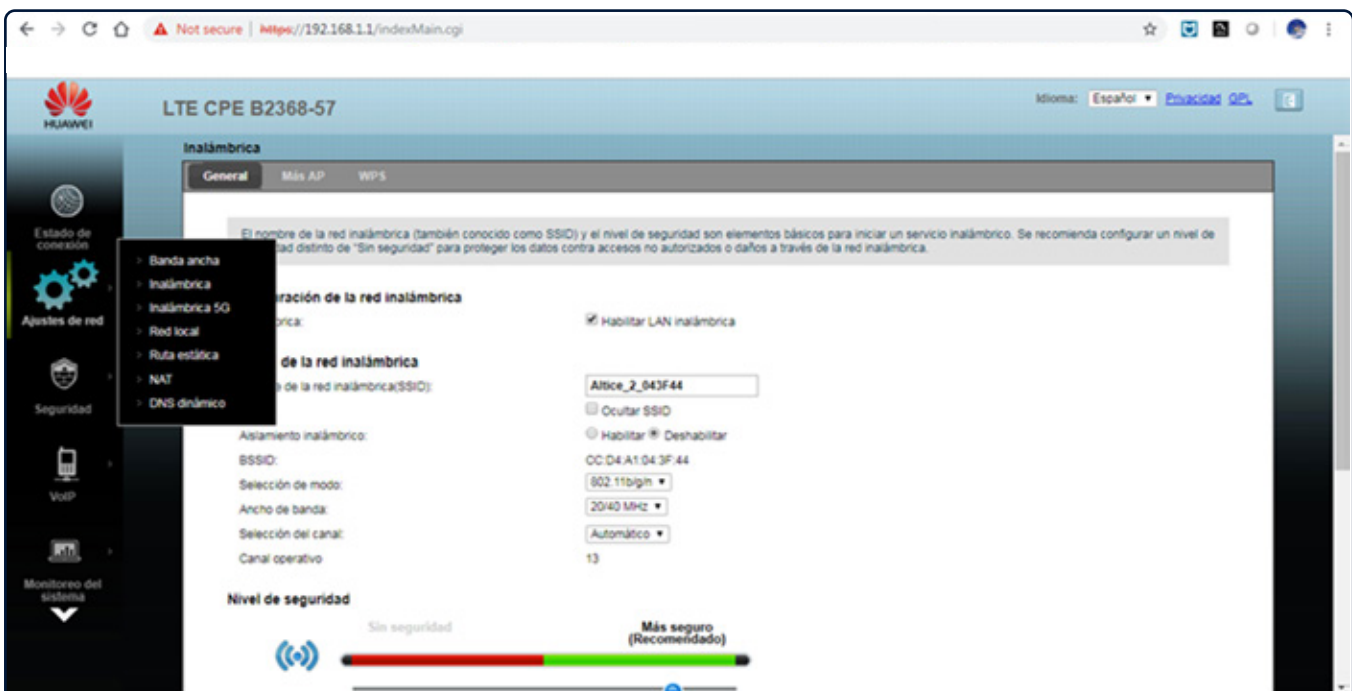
Not secure | https://192.168.1.1/indexMain.cgi

HUAWEI

LTE CPE B2368-57

Idioma: Español Privacidad GPL

Estado de conexión

Ajustes de red

Seguridad

VoIP

Monitoreo del sistema

Inalámbrica

General Más AP WPS

El nombre de la red inalámbrica (también conocido como SSID) y el nivel de seguridad son elementos básicos para iniciar un servicio inalámbrico. Se recomienda configurar un nivel de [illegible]ad distinto de "Sin seguridad" para proteger los datos contra accesos no autorizados o daños a través de la red inalámbrica.

Banda ancha
Inalámbrica
Inalámbrica 5G
Red local
Ruta estática
NAT
DNS dinámico

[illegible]ración de la red inalámbrica

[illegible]brica: Habilitar LAN inalámbrica

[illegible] de la red inalámbrica

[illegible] de la red inalámbrica(SSID): Altice_2_043F44

Ocultar SSID

Aislamiento inalámbrico: Habilitar Deshabilitar

BSSID: CC:D4:A1:04:3F:44

Selección de modo: 802.11b/g/n

Ancho de banda: 20/40 MHz

Selección del canal: Automático

Canal operativo 13

Nivel de seguridad

Sin seguridad

Más seguro (Recomendado)